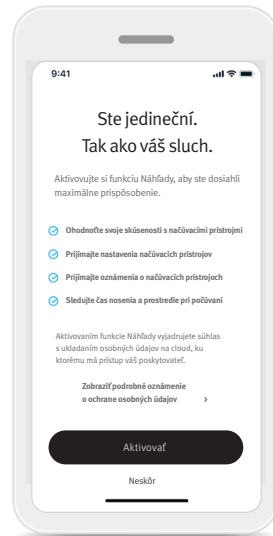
9:41

Ste jedineční. Tak ako váš sluch.

Aktivovujte si funkciu Náhľady, aby ste dosiahli maximálne prispôsobenie.

Ohodnoťte svoje skúsenosti s načúvacími prístrojmi

Prijímajte nastavenia načúvacích prístrojov

Prijímajte oznámenia o načúvacích prístrojoch

Sledujte čas nosenia a prostredie pri počúvaní

Aktivovaním funkcie Náhľady vyjadrujete súhlas s ukladaním osobných údajov na cloud, ku ktorému má prístup váš poskytovateľ.

Zobraziť podrobné oznámenie o ochrane osobných údajov ›

Aktivovať

Neskôr